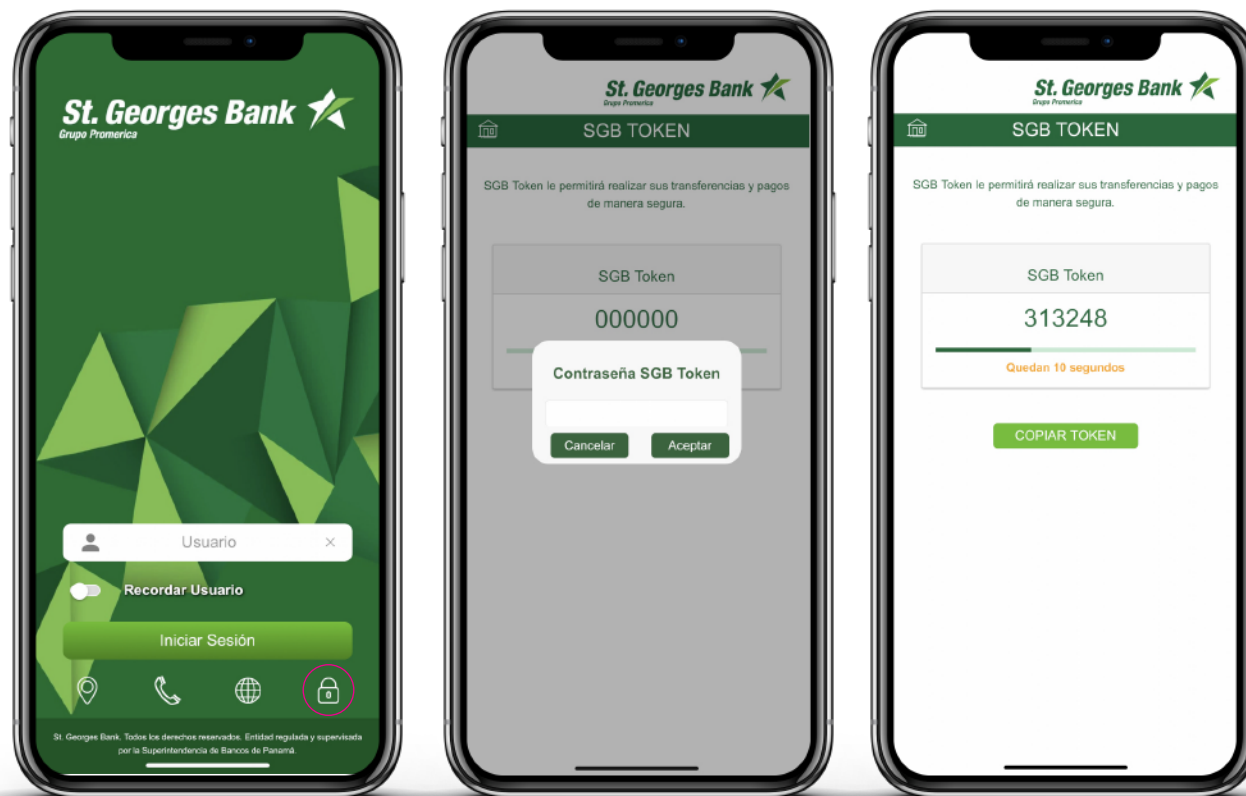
St. Georges Bank
Grupo Promerica

Usuario

Recordar Usuario

Iniciar Sesión

St. Georges Bank. Todos los derechos reservados. Entidad regulada y supervisada por la Superintendencia de Bancos de Panamá.

St. Georges Bank
Grupo Promerica

SGB TOKEN

SGB Token le permitirá realizar sus transferencias y pagos de manera segura.

SGB Token

000000

Contraseña SGB Token

Cancelar

Aceptar

St. Georges Bank
Grupo Promerica

SGB TOKEN

SGB Token le permitirá realizar sus transferencias y pagos de manera segura.

SGB Token

313248

Quedan 10 segundos

COPIAR TOKEN